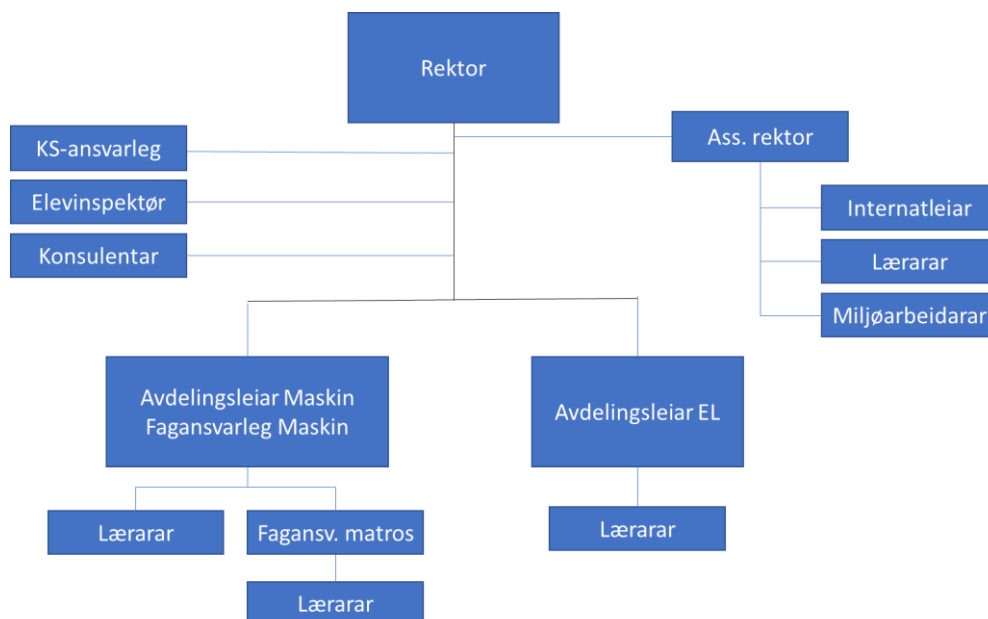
Rektor

KS-ansvarleg

Elevinspektør

Konsulentar

Ass. rektor

Internatleiar

Lærarar

Miljøarbeidarar

Avdelingsleiar Maskin
Fagansvarleg Maskin

Avdelingsleiar EL

Lærarar

Fagansv. matros

Lærarar

Lærarar